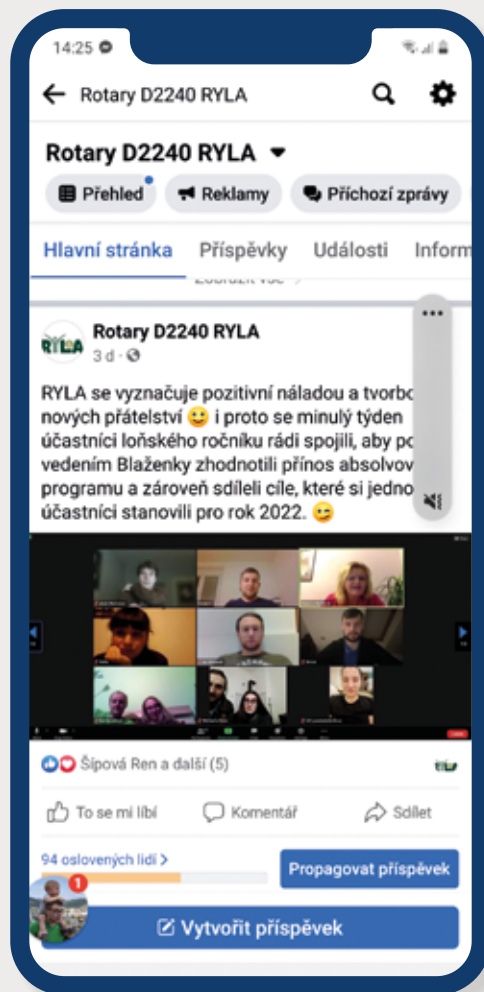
14:25

Rotary D2240 RYLA

Rotary D2240 RYLA

Přehled

Reklamy

Příchozí zprávy

Hlavní stránka

Příspěvky

Události

Inform

Rotary D2240 RYLA

RYLA

3 d ·

RYLA se vyznačuje pozitivní náladou a tvorbo nových přátelství 🙂 i proto se minulý týden účastníci loňského ročníku rádi spojili, aby po vedením Blaženky zhodnotili přínos absolvov programu a zároveň sdíleli cíle, které si jedno účastníci stanovili pro rok 2022. 😉

Šípová Ren a další (5)

To se mi líbí

Komentář

Sdílet

94 oslovených lidí >

Propagovat příspěvek

1

Vytvořit příspěvek